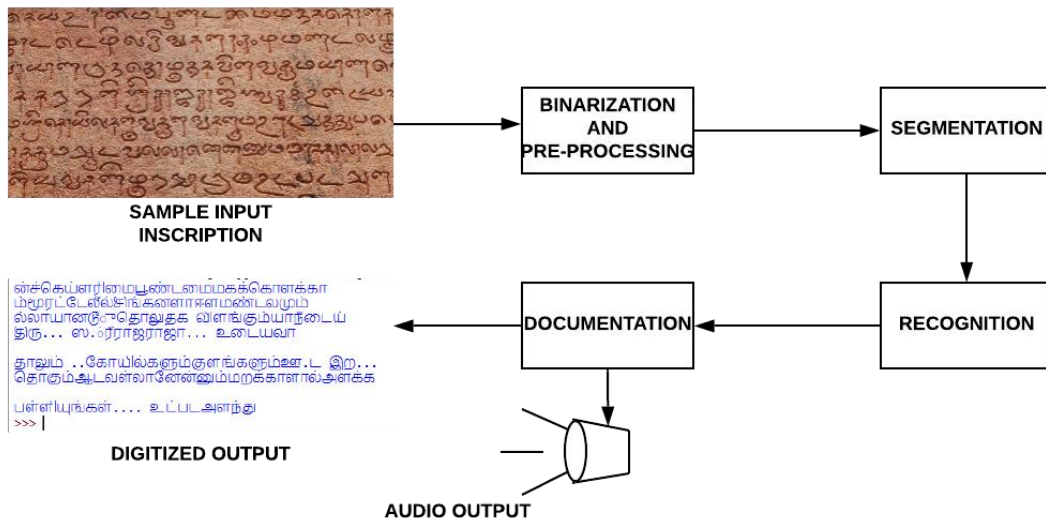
SAMPLE INPUT INSCRIPTION

BINARIZATION AND PRE-PROCESSING

SEGMENTATION

RECOGNITION

DOCUMENTATION

ன்சகெய்ளரிமைபூண்டமைமகக்கொளக்கா
ம்மூரட்டேலீல்சிங்களாளளமண்டலமும்
ல்லாயானடு தொலுதக விளங்கும்யாநிடைய்
திரு... ஸ.ரீராஜராஜா... உடையவா

தாலும் ..கோயில்களும்குளங்களும்ஊ.ட இற...
தொகும்ஆடவளலானேனனும்மறக்களால்அளக்க

பள்ளியுங்கள்.... உட்படஅளந்து
>>> |

DIGITIZED OUTPUT

AUDIO OUTPUT